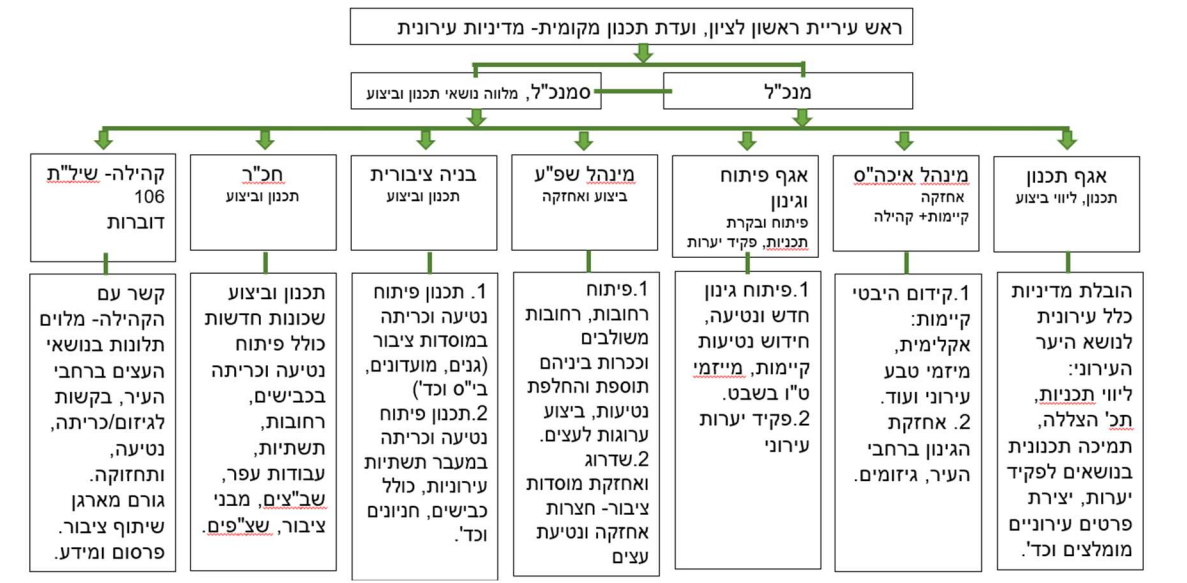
ראש עיריית ראשון לציון, ועדת תכנון מקומית- מדיניות עירונית

מנכ"ל

סמנכ"ל, מלווה נושאי תכנון וביצוע

אגף תכנון
תכנון, ליווי ביצוע

הובלת מדיניות כלל עירונית לנושא היער העירוני: ליווי תכניות, תכ' הצללה, תמיכה תכנונית בנושאים לפקיד יערות, יצירת פרטים עירוניים מומלצים וכד'.

מינהל איכה"ס
אחזקה
קיימות+ קהילה

1.קידום היבטי קיימות: אקלימית, מיזמי טבע עירוני ועוד.
2. אחזקת הגינון ברחבי העיר, גיזומים.

אגף פיתוח וגינון
פיתוח ובקרת תכניות, פקיד יערות

1.פיתוח גינון חדש ונטיעה, חידוש נטיעות קיימות, מייזמי ט"ו בשבט.
2.פקיד יערות עירוני

מינהל שפ"ע
ביצוע ואחזקה

1.פיתוח רחובות, רחובות משולבים וככרות ביניהם תוספת והחלפת נטיעות, ביצוע ערוגות לעצים.
2.שדרוג ואחזקת מוסדות ציבור- חצרות אחזקה ונטיעת עצים

בניה ציבורית
תכנון וביצוע

1. תכנון פיתוח נטיעה וכריתה במוסדות ציבור (גנים, מועדונים, בי"ס וכד')
2.תכנון פיתוח נטיעה וכריתה במעבר תשתיות עירוניות, כולל כבישים, חניונים וכד'.

חכ"ר
תכנון וביצוע

תכנון וביצוע שכונות חדשות כולל פיתוח נטיעה וכריתה בכבישים, רחובות, תשתיות, עבודות עפר, שב"צים, מבני ציבור, שצ"פים.

קהילה- שיל"ת 106
דוברות

קשר עם הקהילה- מלוים תלונות בנושאי העצים ברחבי העיר, בקשות לגיזום/כריתה, נטיעה, ותחזוקה. גורם מארגן שיתוף ציבור. פרסום ומידע.